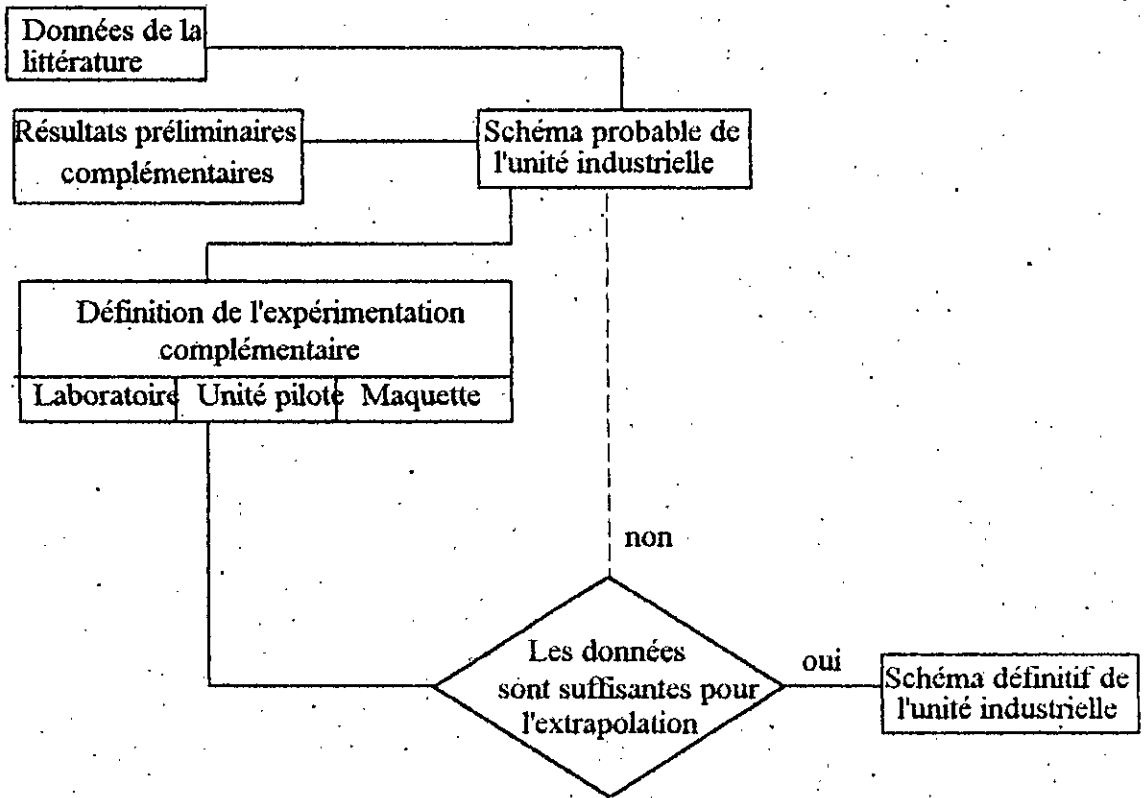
Données de la littérature

Résultats préliminaires complémentaires

Schéma probable de l'unité industrielle

Définition de l'expérimentation complémentaire

Laboratoire

Unité pilote

Maquette

non

Les données sont suffisantes pour l'extrapolation

oui

Schéma définitif de l'unité industrielle